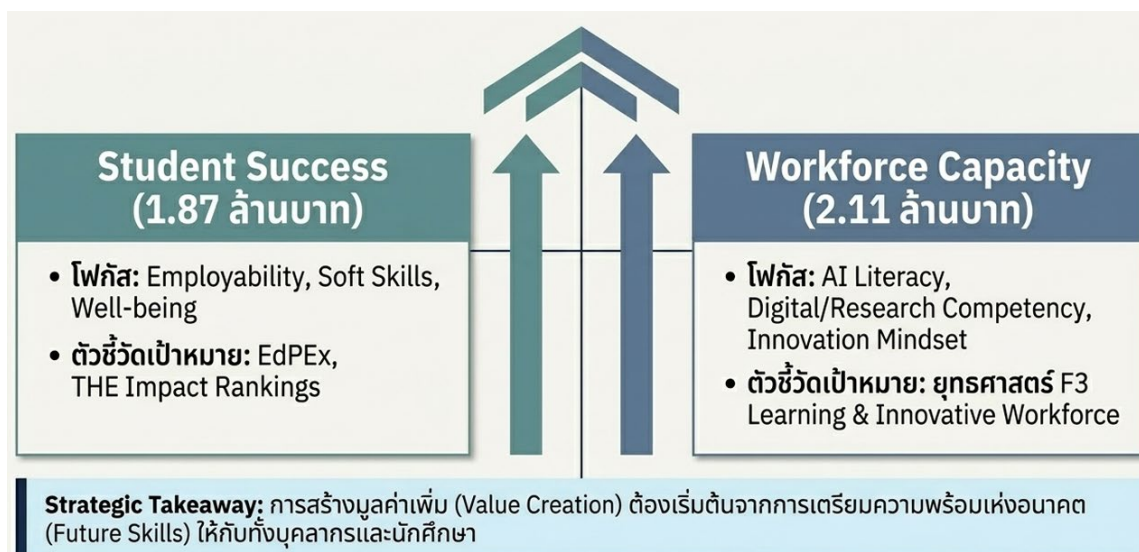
Student Success
(1.87 ล้านบาท)

• โฟกัส: Employability, Soft Skills, Well-being
• ตัวชี้วัดเป้าหมาย: EdPEx, THE Impact Rankings

Workforce Capacity
(2.11 ล้านบาท)

• โฟกัส: AI Literacy, Digital/Research Competency, Innovation Mindset
• ตัวชี้วัดเป้าหมาย: ยุทธศาสตร์ F3 Learning & Innovative Workforce

Strategic Takeaway: การสร้างมูลค่าเพิ่ม (Value Creation) ต้องเริ่มต้นจากการเตรียมความพร้อมเห่งอนาคต (Future Skills) ให้กับทั้งบุคลากรและนักศึกษา